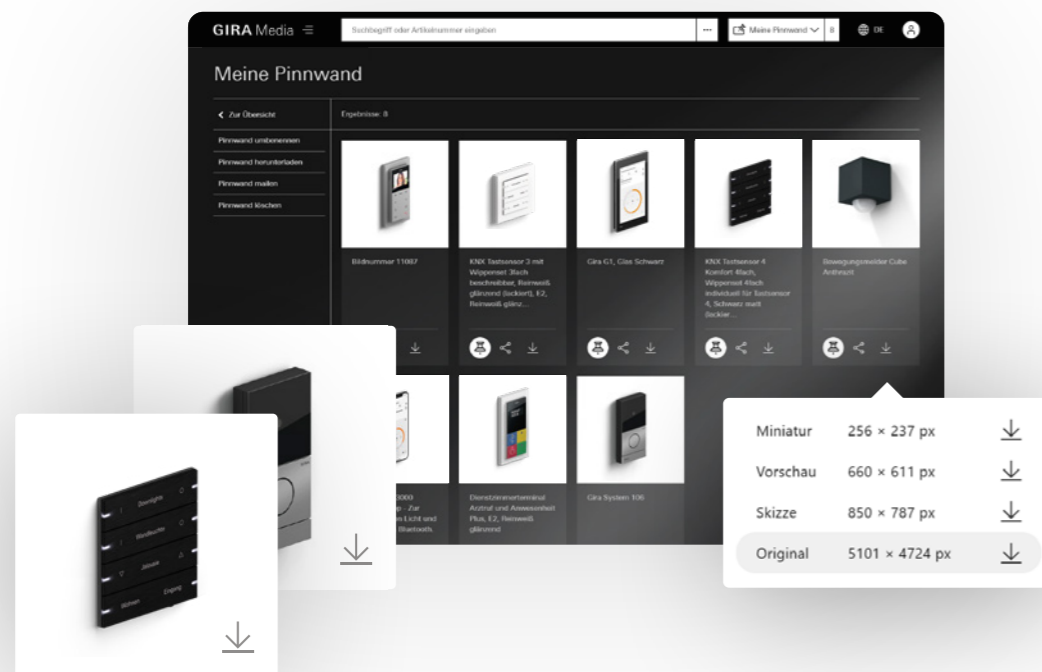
GIRA Media

Suchbegriff oder Artikelnummer eingeben

Meine Pinnwand 8

DE

Meine Pinnwand

Zur Übersicht

Ergebnisse: 8

Pinnwand umbenennen

Pinnwand herunterladen

Pinnwand mailen

Pinnwand löschen

Bildnummer 11087

KNX Tastsensor 3 mit Wippenset 3fach beschreibbar, Reinweiß glänzend (lackiert), E2, Reinweiß glänz...

Gira G1, Glas Schwarz

KNX Tastsensor 4 Komfort 4fach, Wippenset 4fach individuell für Tastsensor 4, Schwarz matt (lackier...

Bewegungsmelder Cube Anthrazit

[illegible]3000 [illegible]p - Zur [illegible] Licht und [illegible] Bluetooth

Dienstzimmerterminal Anruf und Anwesenheit Plus, E2, Reinweiß glänzend

Gira System 106

| Miniatur | 256 × 237 px |
|---|---|
| Vorschau | 660 × 611 px |
| Skizze | 850 × 787 px |
| Original | 5101 × 4724 px |